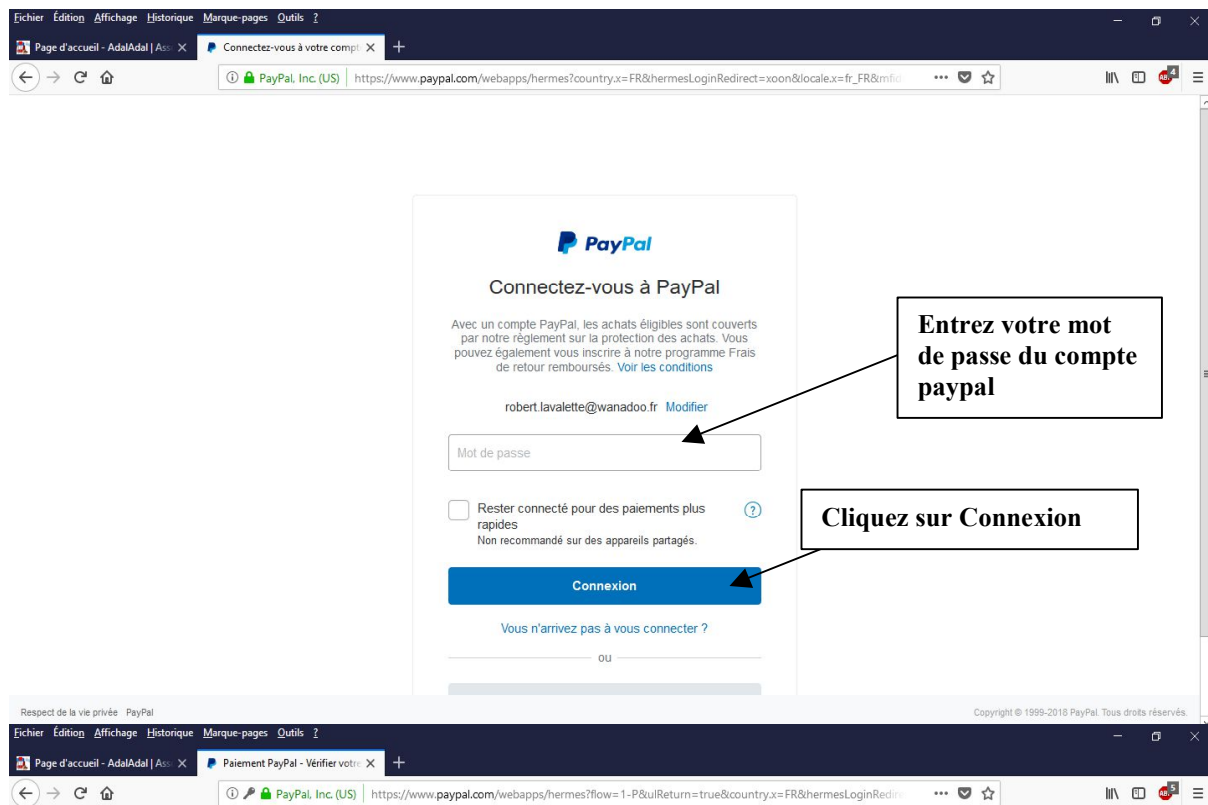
Fichier Édition Affichage Historique Marque-pages Outils ?

Page d'accueil - AdalAdal | Ass ×

Connectez-vous à votre compt ×

PayPal, Inc. (US) https://www.paypal.com/webapps/hermes?country.x=FR&hermesLoginRedirect=xoon&locale.x=fr_FR&mfid

PayPal

Connectez-vous à PayPal

Avec un compte PayPal, les achats éligibles sont couverts par notre règlement sur la protection des achats. Vous pouvez également vous inscrire à notre programme Frais de retour remboursés. Voir les conditions

robert.lavalette@wanadoo.fr Modifier

Mot de passe

Rester connecté pour des paiements plus rapides
Non recommandé sur des appareils partagés.

Connexion

Vous n'arrivez pas à vous connecter ?

ou

Entrez votre mot de passe du compte paypal

Cliquez sur Connexion

Respect de la vie privée PayPal

Copyright © 1999-2018 PayPal. Tous droits réservés.

Fichier Édition Affichage Historique Marque-pages Outils ?

Page d'accueil - AdalAdal | Ass ×

Paiement PayPal - Vérifier votre ×

PayPal, Inc. (US) https://www.paypal.com/webapps/hermes?flow=1-P&ulReturn=true&country.x=FR&hermesLoginRedir